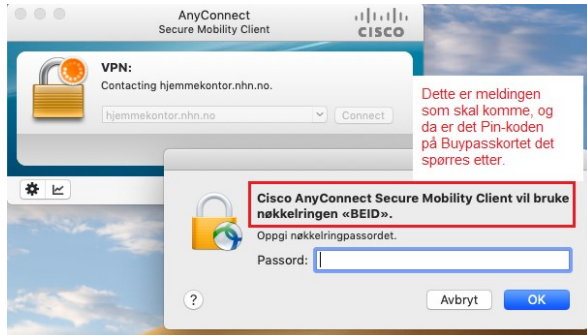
AnyConnect
Secure Mobility Client

cisco

VPN:
Contacting hjemmekontor.nhn.no.

hjemmekontor.nhn.no

Connect

Dette er meldingen som skal komme, og da er det Pin-koden på Buypasskortet det spørres etter.

Cisco AnyConnect Secure Mobility Client vil bruke nøkkelringen «BEID».

Oppgi nøkkelringpassordet.

Passord:

?

Avbryt

OK